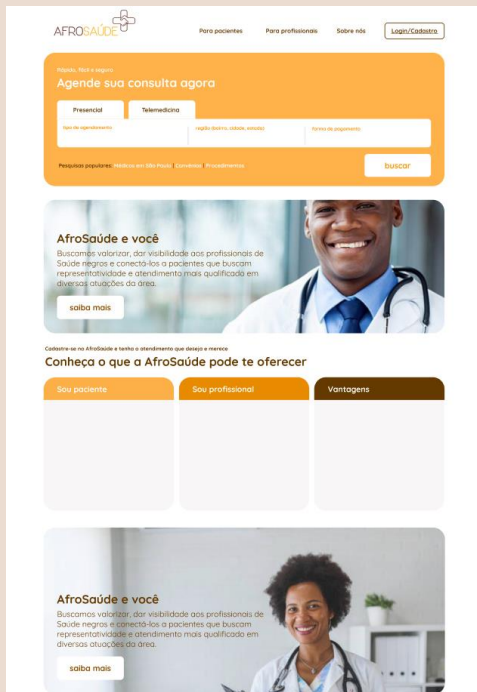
AFROSAÚDE

Para pacientes
Para profissionais
Sobre nós
Login/Cadastro

Rápido, fácil e seguro
Agende sua consulta agora

Presencial
Telemedicina

tipo de agendamento
região (bairro, cidade, estado)
forma de pagamento

Pesquisas populares: Médicos em São Paulo | Convênios | Procedimentos

buscar

AfroSaúde e você
Buscamos valorizar, dar visibilidade aos profissionais de Saúde negros e conectá-los a pacientes que buscam representatividade e atendimento mais qualificado em diversas atuações da área.

saiba mais

Cadastre-se na AfroSaúde e tenha o atendimento que deseja e merece
Conheça o que a AfroSaúde pode te oferecer

Sou paciente
Sou profissional
Vantagens

AfroSaúde e você
Buscamos valorizar, dar visibilidade aos profissionais de Saúde negros e conectá-los a pacientes que buscam representatividade e atendimento mais qualificado em diversas atuações da área.

saiba mais